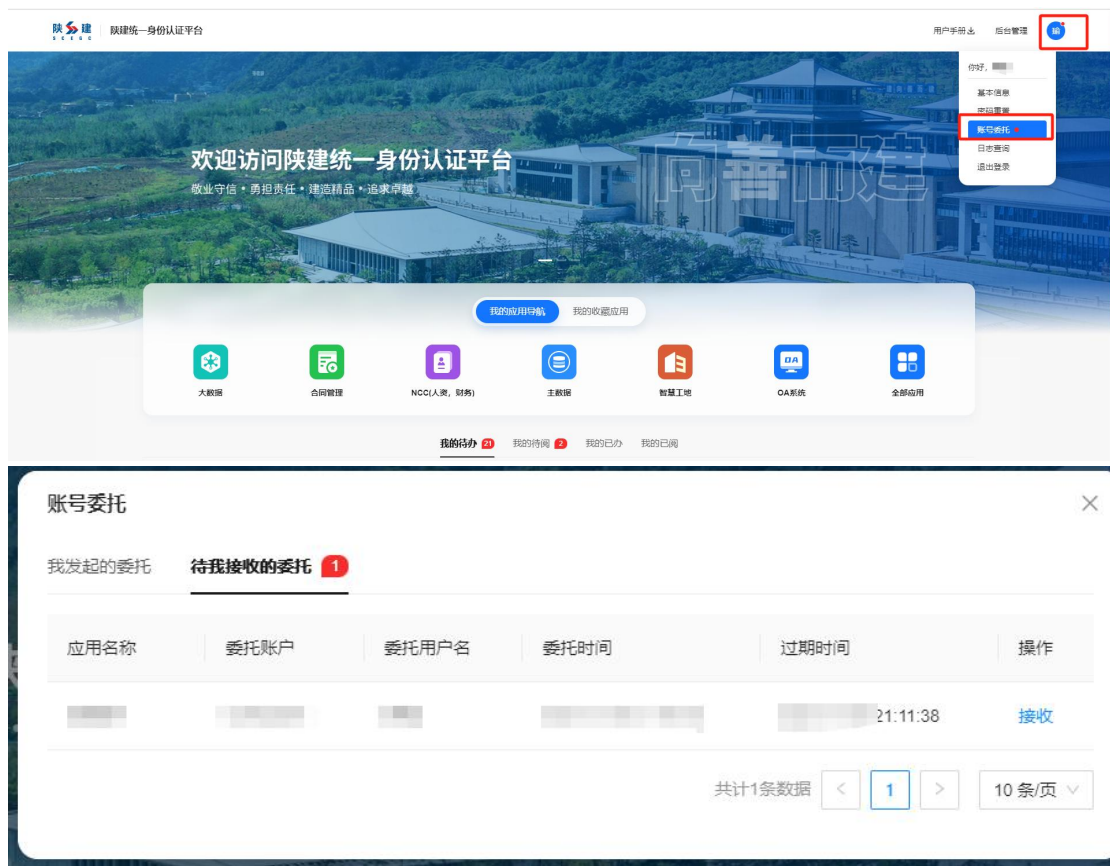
陕建 SCEGC | 陕建统一身份认证平台

用户手册 后台管理

你好，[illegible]
基本信息
密码重置
账号委托
日志查询
退出登录

欢迎访问陕建统一身份认证平台
敬业守信 • 勇担责任 • 建造精品 • 追求卓越

向善而建

我的应用导航 我的收藏应用

大数据 合同管理 NCC(人资，财务) 主数据 智慧工地 OA系统 全部应用

我的待办 21 我的待阅 2 我的已办 我的已阅

账号委托

我发起的委托 待我接收的委托 1

| 应用名称 | 委托账户 | 委托用户名 | 委托时间 | 过期时间 | 操作 |
|---|---|---|---|---|---|
| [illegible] | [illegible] | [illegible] | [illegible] | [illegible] 21:11:38 | 接收 |

共计1条数据 < 1 > 10 条/页